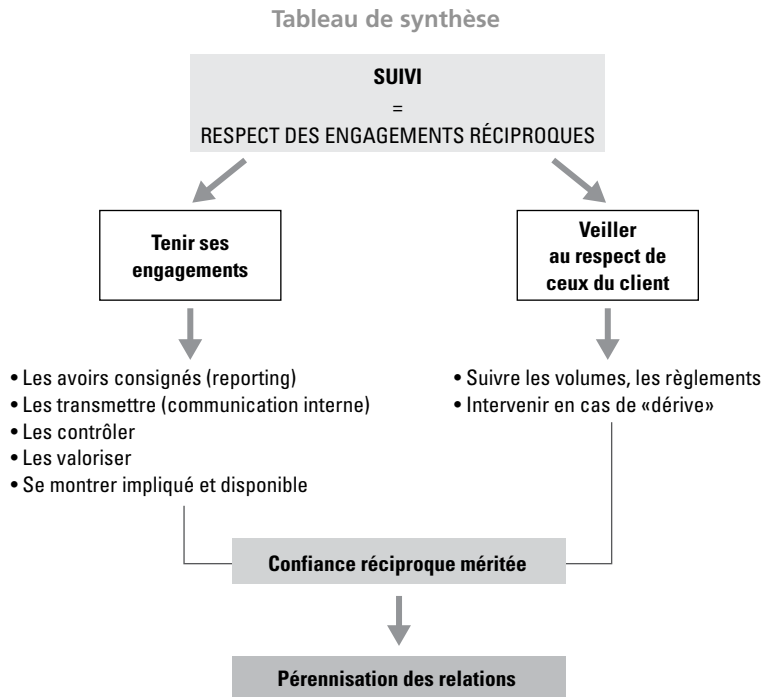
Tableau de synthèse

SUIVI
=
RESPECT DES ENGAGEMENTS RÉCIPROQUES

Tenir ses engagements

• Les avoirs consignés (reporting)
• Les transmettre (communication interne)
• Les contrôler
• Les valoriser
• Se montrer impliqué et disponible

Veiller au respect de ceux du client

• Suivre les volumes, les règlements
• Intervenir en cas de «dérive»

Confiance réciproque méritée

Pérennisation des relations